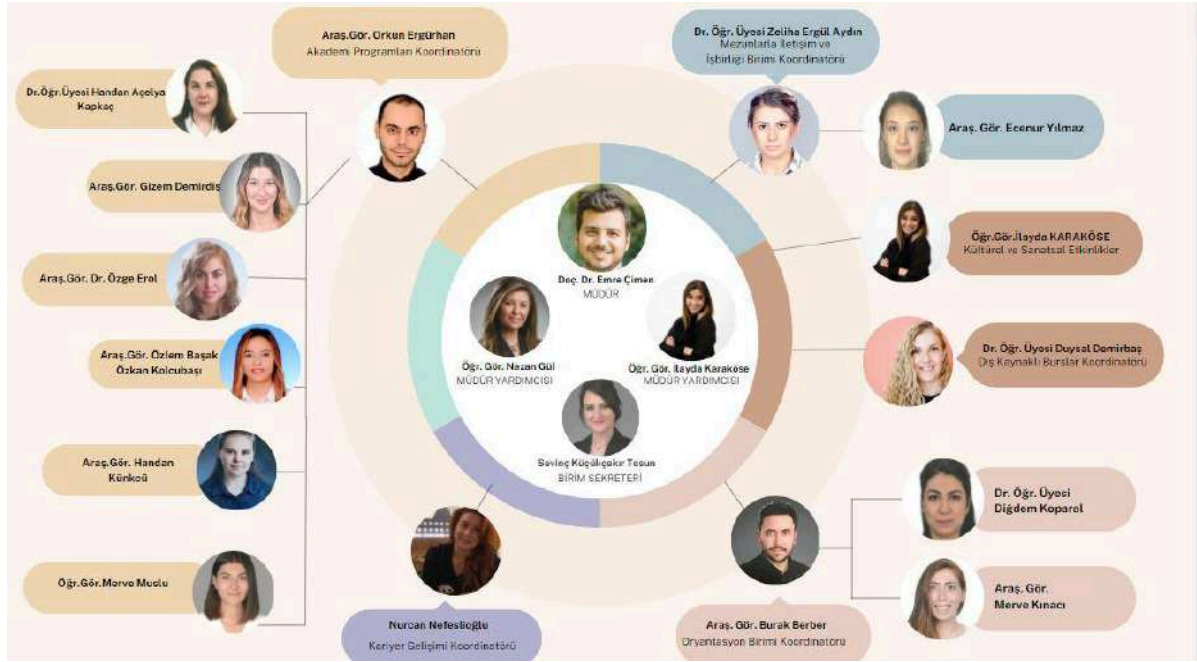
Araş.Gör. Orkun Ergürhan
Akademi Programları Koordinatörü

Dr. Öğr. Üyesi Zeliha Ergül Aydın
Mezunlarla İletişim ve İşbirliği Birimi Koordinatörü

Dr.Öğr.Üyesi Handan Açelya Kapkaç

Araş. Gör. Ecenur Yılmaz

Araş.Gör. Gizem Demirdiş

Öğr.Gör.İlayda KARAKÖSE
Kültürel ve Sanatsal Etkinlikler

Doç. Dr. Emre Çimen
MÜDÜR

Araş.Gör. Dr. Özge Erol

Öğr. Gör. Nazan Gül
MÜDÜR YARDIMCISI

Öğr. Gör. İlayda Karaköse
MÜDÜR YARDIMCISI

Dr. Öğr. Üyesi Duygu Demirbaş
Dış Kaynaklı Burslar Koordinatörü

Araş.Gör. Özlem Başak Özkan Kolcubaşı

Sevinç Küçükçakır Tosun
BİRİM SEKRETERİ

Araş.Gör. Handan Künkcü

Dr. Öğr. Üyesi Diğdem Koparal

Öğr.Gör.Merve Muslu

Araş. Gör. Merve Kınacı

Nurcan Nefesli­oğlu
Kariyer Gelişimi Koordinatörü

Araş. Gör. Burak Berber
Oryantasyon Birimi Koordinatörü